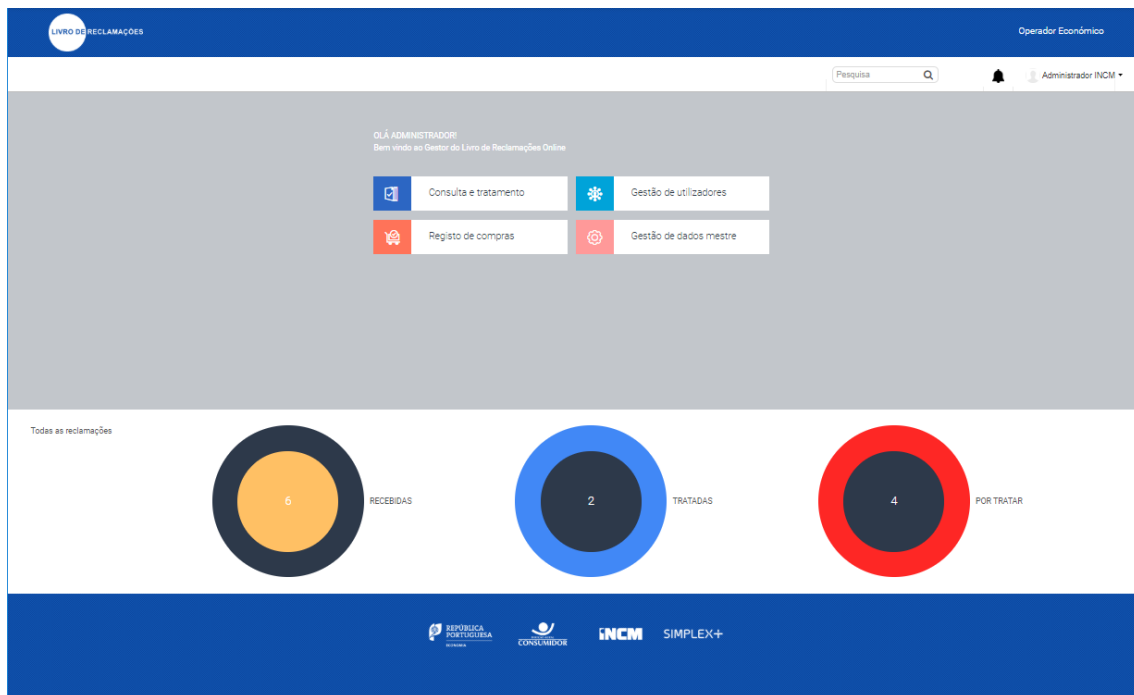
LIVRO DE RECLAMAÇÕES

Operador Económico

Pesquisa

Administrador INCM

OLÁ ADMINISTRADOR!
Bem vindo ao Gestor do Livro de Reclamações Online

Consulta e tratamento

Gestão de utilizadores

Registo de compras

Gestão de dados mestre

Todas as reclamações

6

RECEBIDAS

2

TRATADAS

4

POR TRATAR

REPÚBLICA PORTUGUESA
ECONOMIA

CONSUMIDOR

INCM

SIMPLEX+